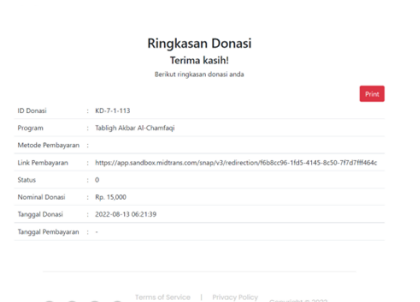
Ringkasan Donasi

Terima kasih!

Berikut ringkasan donasi anda

Print

| | | |
|---|---|---|
| ID Donasi | : | KD-7-1-113 |
| Program | : | Tabligh Akbar Al-Chamfaqi |
| Metode Pembayaran | : | |
| Link Pembayaran | : | https://app.sandbox.midtrans.com/snap/v3/redirection/f6b8cc96-1fd5-4145-8c50-7f7d7ff464c |
| Status | : | 0 |
| Nominal Donasi | : | Rp. 15,000 |
| Tanggal Donasi | : | 2022-08-13 06:21:39 |
| Tanggal Pembayaran | : | - |

Terms of Service | Privacy Policy Copyright © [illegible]